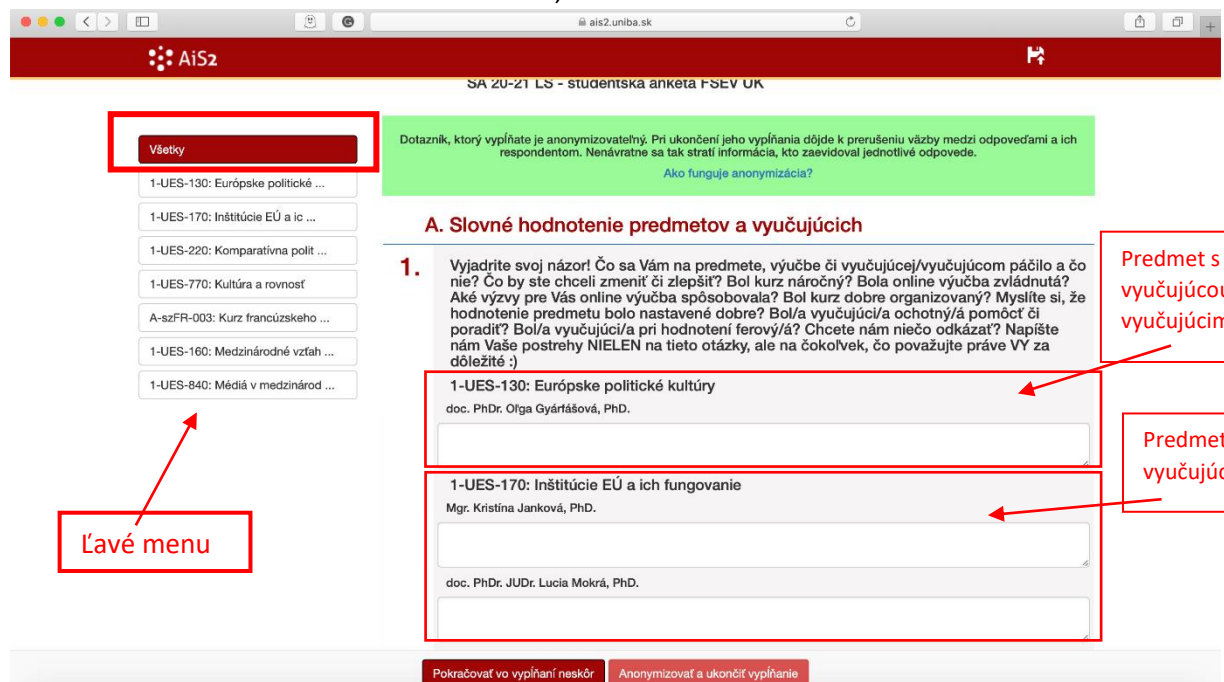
ais2.uniba.sk

AiS2

SA 20-21 LS - študentská anketa FSEV UK

Všetky

1-UES-130: Európske politické ...

1-UES-170: Inštitúcie EÚ a ic ...

1-UES-220: Komparatívna polit ...

1-UES-770: Kultúra a rovnosť

A-szFR-003: Kurz francúzskeho ...

1-UES-160: Medzinárodné vzťah ...

1-UES-840: Médiá v medzinárod ...

Ľavé menu

Dotazník, ktorý vypĺňate je anonymizovateľný. Pri ukončení jeho vypĺňania dôjde k prerušeniu väzby medzi odpoveďami a ich respondentom. Nenávratne sa tak stratí informácia, kto zaevidoval jednotlivé odpovede.

Ako funguje anonymizácia?

A. Slovné hodnotenie predmetov a vyučujúcich

1. Vyjadrite svoj názor! Čo sa Vám na predmete, výučbe či vyučujúcej/vyučujúcom páčilo a čo nie? Čo by ste chceli zmeniť či zlepšiť? Bol kurz náročný? Bola online výučba zvládnutá? Aké výzvy pre Vás online výučba spôsobovala? Bol kurz dobre organizovaný? Myslíte si, že hodnotenie predmetu bolo nastavené dobre? Bol/a vyučujúci/a ochotný/á pomôcť či poradiť? Bol/a vyučujúci/a pri hodnotení ferový/á? Chcete nám niečo odkázať? Napíšte nám Vaše postrehy NIELEN na tieto otázky, ale na čokoľvek, čo považujete práve VY za dôležité :)

1-UES-130: Európske politické kultúry
doc. PhDr. Oľga Gyárfášová, PhD.

1-UES-170: Inštitúcie EÚ a ich fungovanie
Mgr. Kristína Janková, PhD.

doc. PhDr. JUDr. Lucia Mokrá, PhD.

Predmet s vyučujúcou vyučujúcim

Predmet vyučujúc

Pokračovať vo vypĺňaní neskôr

Anonymizovať a ukončiť vypĺňanie